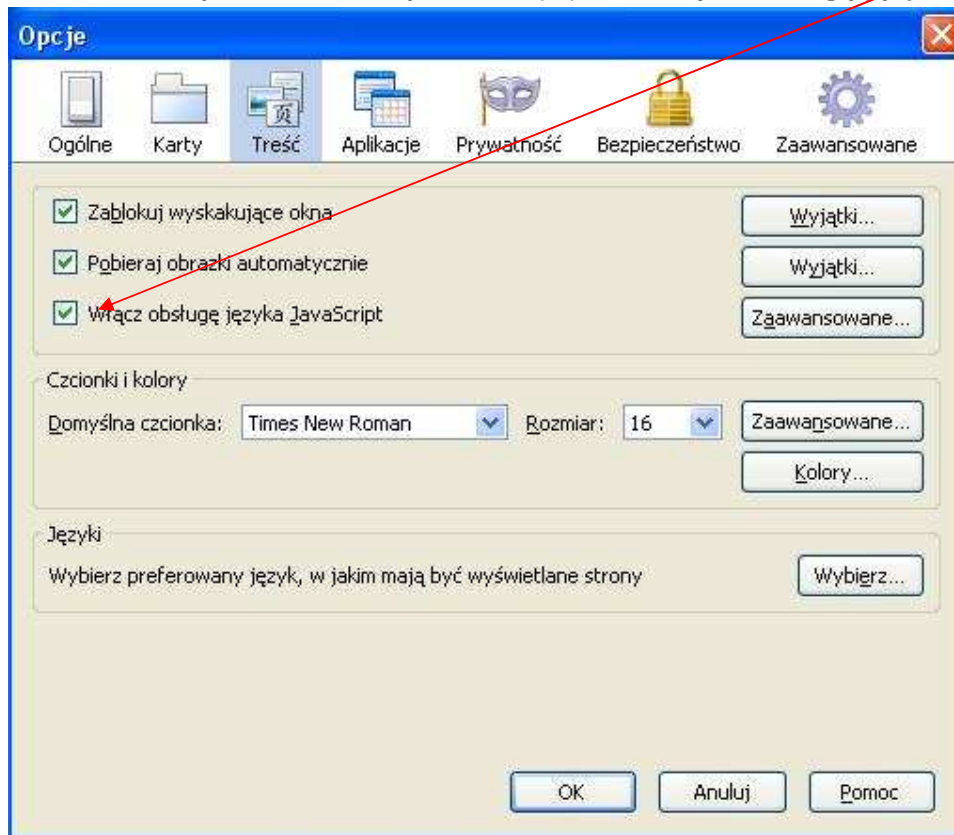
Opcje

Ogólne Karty Treść Aplikacje Prywatność Bezpieczeństwo Zaawansowane

Zablokuj wyskakujące okna
Wyjątki...

Pobieraj obrazki automatycznie
Wyjątki...

Włącz obsługę języka JavaScript
Zaawansowane...

Czcionki i kolory

Domyślna czcionka: Times New Roman Rozmiar: 16
Zaawansowane...
Kolory...

Języki

Wybierz preferowany język, w jakim mają być wyświetlane strony
Wybierz...

OK Anuluj Pomoc